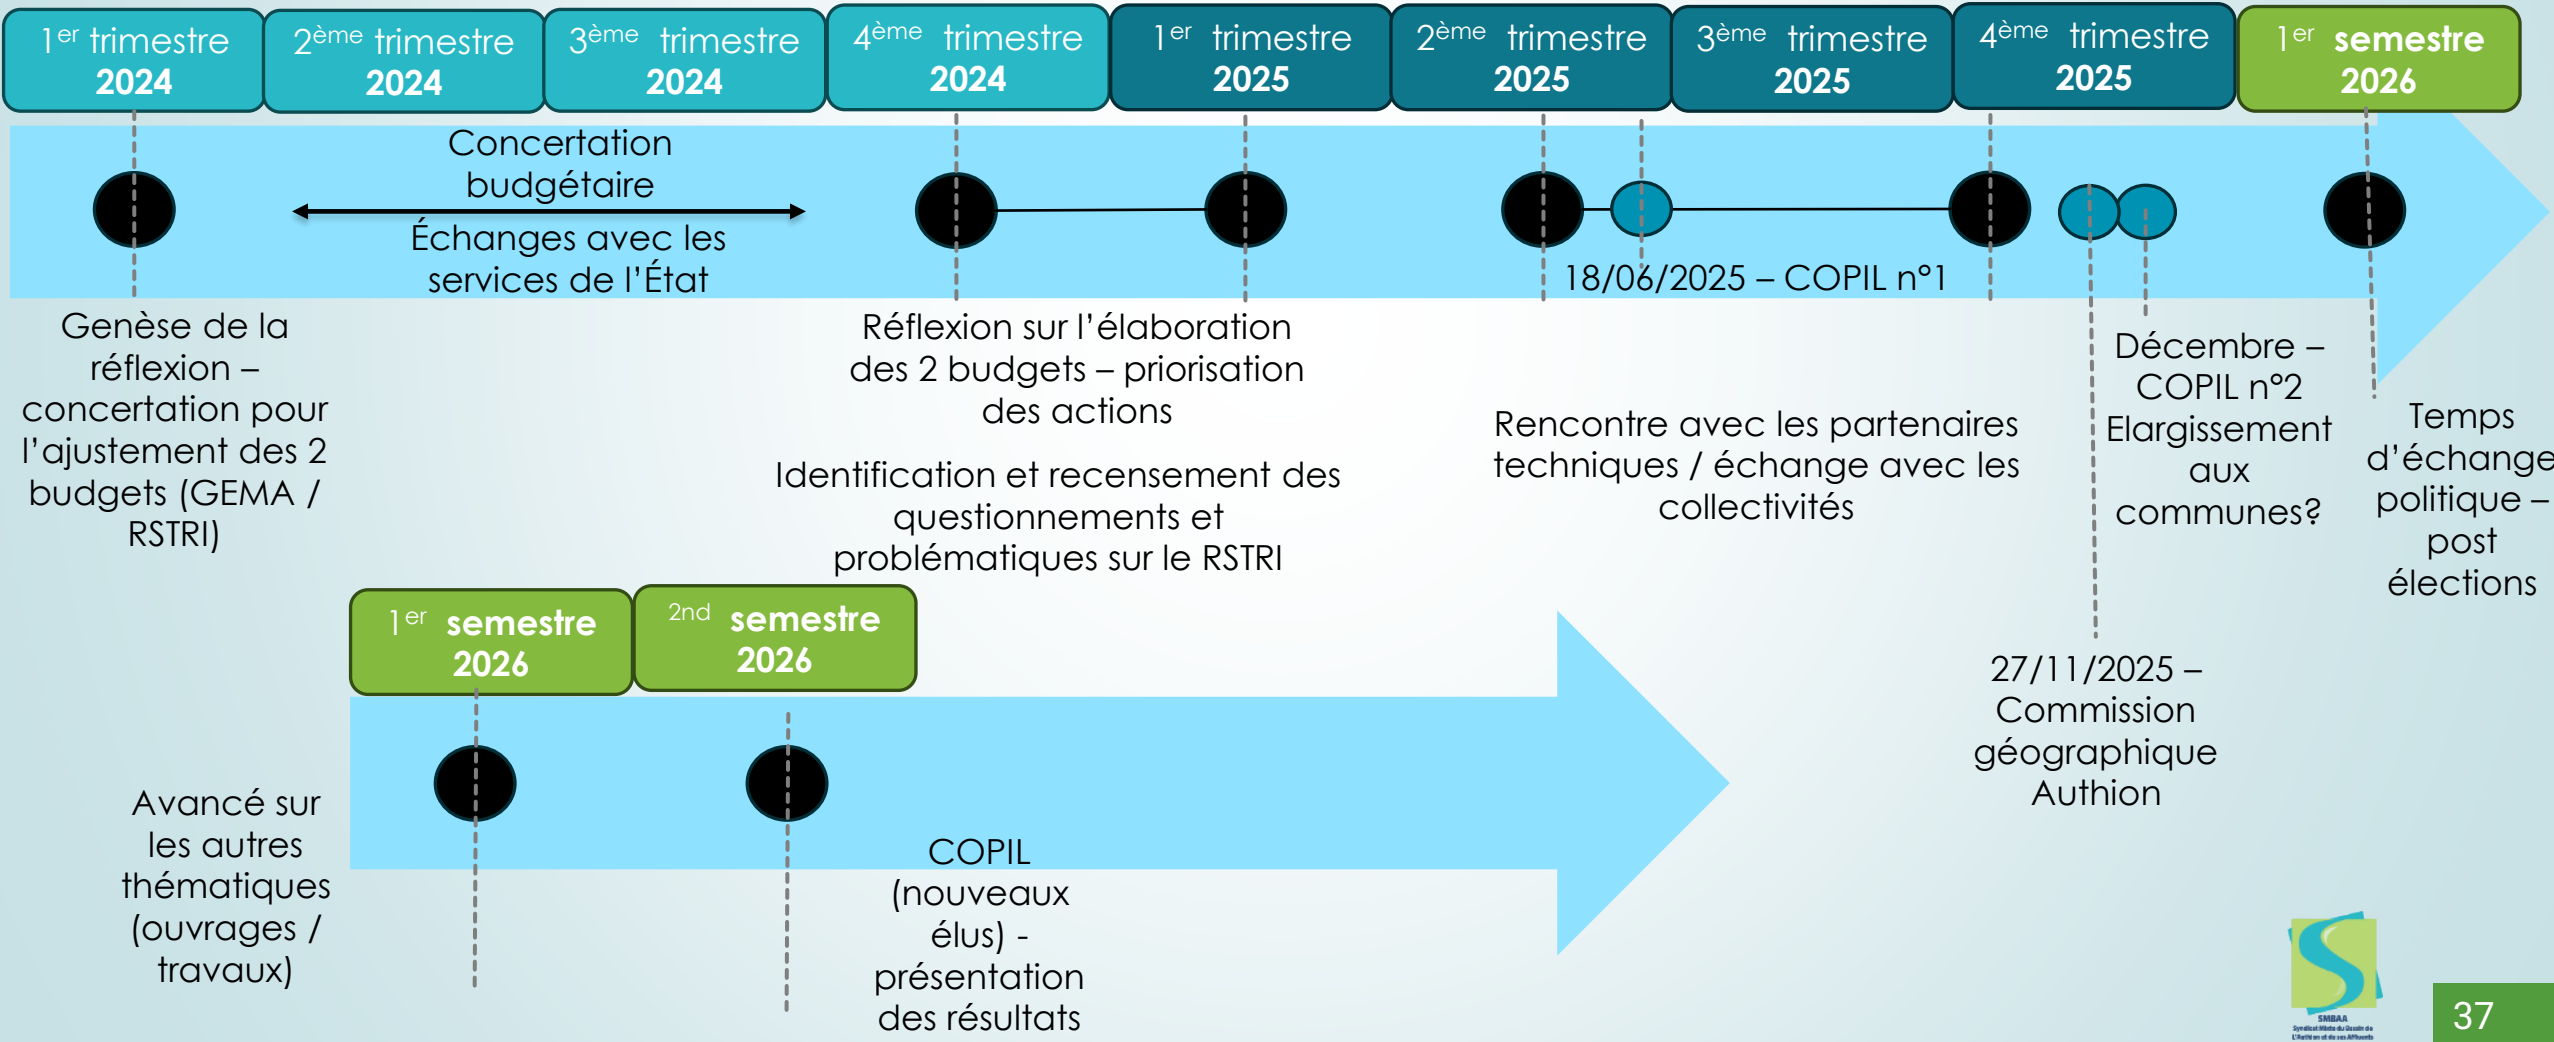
$1^{er}$ trimestre 2024

$2^{ème}$ trimestre 2024

$3^{ème}$ trimestre 2024

$4^{ème}$ trimestre 2024

$1^{er}$ trimestre 2025

$2^{ème}$ trimestre 2025

$3^{ème}$ trimestre 2025

$4^{ème}$ trimestre 2025

$1^{er}$ semestre 2026

Concertation budgétaire

Échanges avec les services de l'État

18/06/2025 – COPIL n°1

Genèse de la réflexion – concertation pour l'ajustement des 2 budgets (GEMA / RSTRI)

Réflexion sur l'élaboration des 2 budgets – priorisation des actions

Identification et recensement des questionnements et problématiques sur le RSTRI

Rencontre avec les partenaires techniques / échange avec les collectivités

Décembre – COPIL n°2 Elargissement aux communes?

Temps d'échange politique – post élections

27/11/2025 – Commission géographique Authion

$1^{er}$ semestre 2026

$2^{nd}$ semestre 2026

Avancé sur les autres thématiques (ouvrages / travaux)

COPIL (nouveaux élus) - présentation des résultats

SMBAA

37